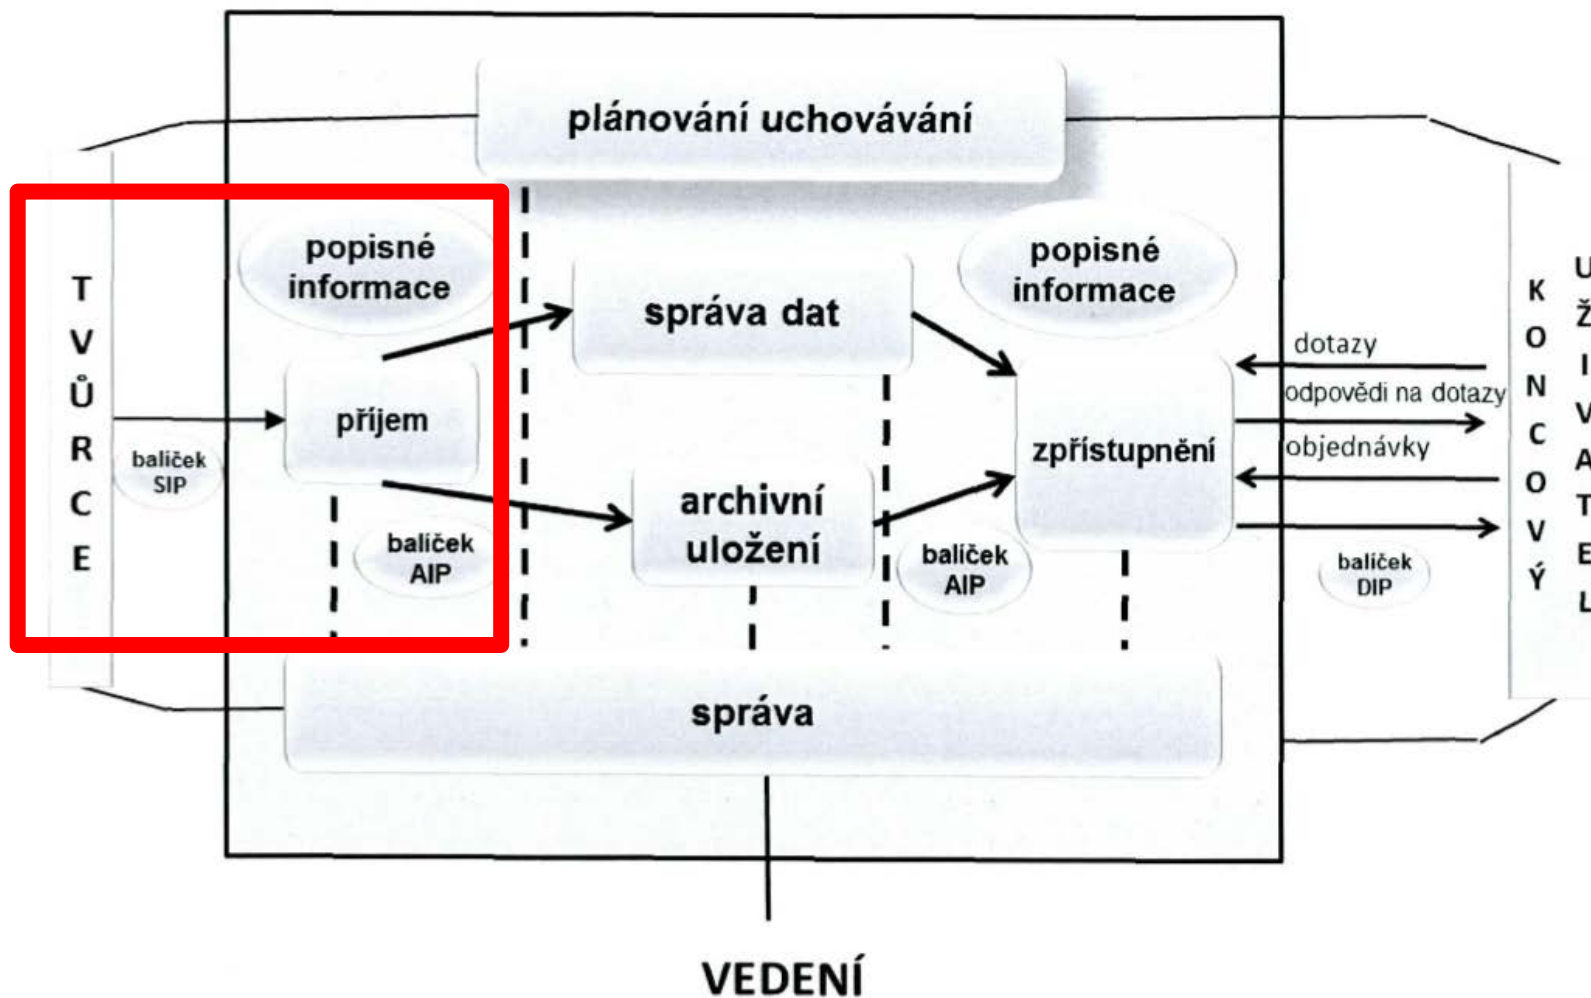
plánování uchovávání

TVŮRCE

balíček SIP

popisné informace

příjem

balíček AIP

správa dat

archivní uložení

balíček AIP

popisné informace

zpřístupnění

dotazy

odpovědi na dotazy

objednávky

balíček DIP

KONCOVÝ

UŽIVATEL

správa

VEDENÍ